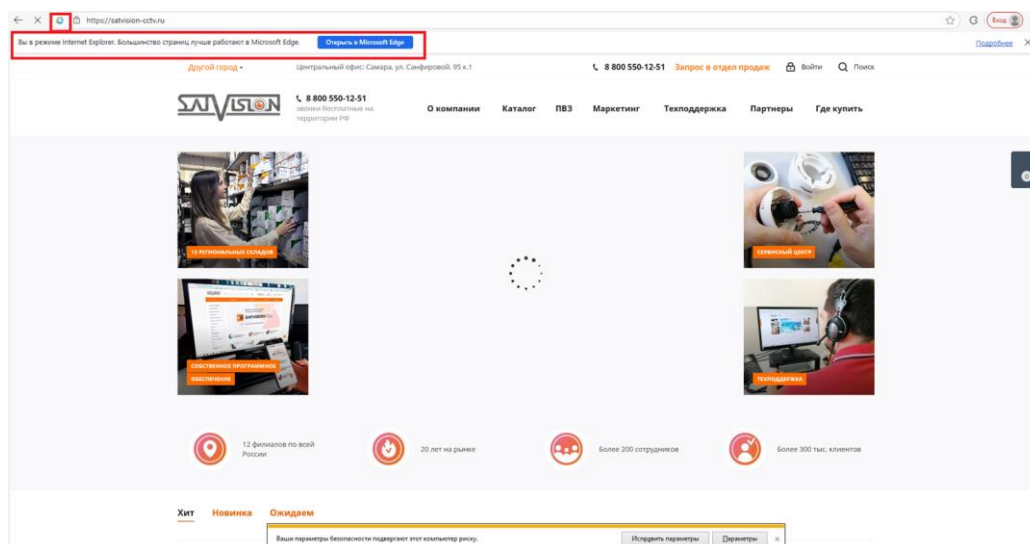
https://satvision-cctv.ru

Вход

Вы в режиме Internet Explorer. Большинство страниц лучше работают в Microsoft Edge.

Открыть в Microsoft Edge

Подробнее

Другой город

Центральный офис: Самара, ул. Санфировой, 95 к.1

8 800 550-12-51

Запрос в отдел продаж

Войти

Поиск

SATVISION

8 800 550-12-51
звонки бесплатные на территории РФ

О компании
Каталог
ПВЗ
Маркетинг
Техподдержка
Партнеры
Где купить

13 РЕГИОНАЛЬНЫХ СКЛАДОВ

СЕРВИСНЫЙ ЦЕНТР

СОБСТВЕННОЕ ПРОГРАММНОЕ ОБЕСПЕЧЕНИЕ

ТЕХПОДДЕРЖКА

12 филиалов по всей России

20 лет на рынке

Более 200 сотрудников

Более 300 тыс. клиентов

Хит
Новинка
Ожидаем

Ваши параметры безопасности подвергают этот компьютер риску.

Исправить параметры

Параметры